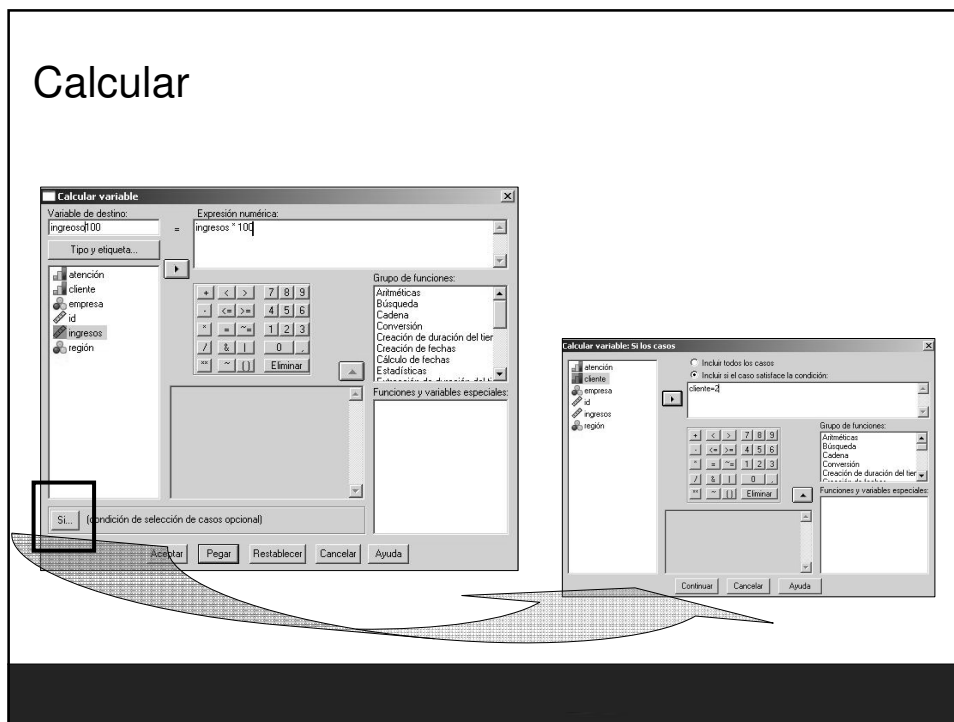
Calcular

Calcular variable

Variable de destino:
ingresos100
=
Expresión numérica:
ingresos * 100
Tipo y etiqueta...
atención
cliente
empresa
id
ingresos
región
+ < > 7 8 9
- <= >= 4 5 6
* = ~= 1 2 3
/ & | 0 ,
** ~ ( ) Eliminar
Grupo de funciones:
Aritméticas
Búsqueda
Cadena
Conversión
Creación de duración del tier
Creación de fechas
Cálculo de fechas
Estadísticas
Funciones y variables especiales:
Si... (condición de selección de casos opcional)
Aceptar Pegar Restablecer Cancelar Ayuda

Calcular variable: Si los casos
atención
cliente
empresa
id
ingresos
región
Incluir todos los casos
Incluir si el caso satisface la condición:
cliente=2
+ < > 7 8 9
- <= >= 4 5 6
* = ~= 1 2 3
/ & | 0 ,
** ~ ( ) Eliminar
Grupo de funciones:
Aritméticas
Búsqueda
Cadena
Conversión
Creación de duración del tier
Funciones y variables especiales:
Continuar Cancelar Ayuda